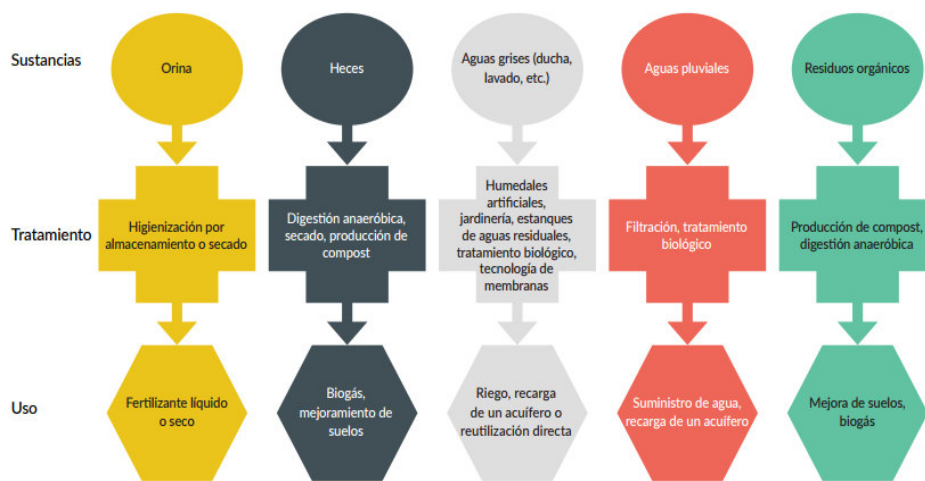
Sustancias

Orina

Heces

Aguas grises (ducha, lavado, etc.)

Aguas pluviales

Residuos orgánicos

Tratamiento

Higienización por almacenamiento o secado

Digestión anaeróbica, secado, producción de compost

Humedales artificiales, jardinería, estanques de aguas residuales, tratamiento biológico, tecnología de membranas

Filtración, tratamiento biológico

Producción de compost, digestión anaeróbica

Uso

Fertilizante líquido o seco

Biogás, mejoramiento de suelos

Riego, recarga de un acuífero o reutilización directa

Suministro de agua, recarga de un acuífero

Mejora de suelos, biogás